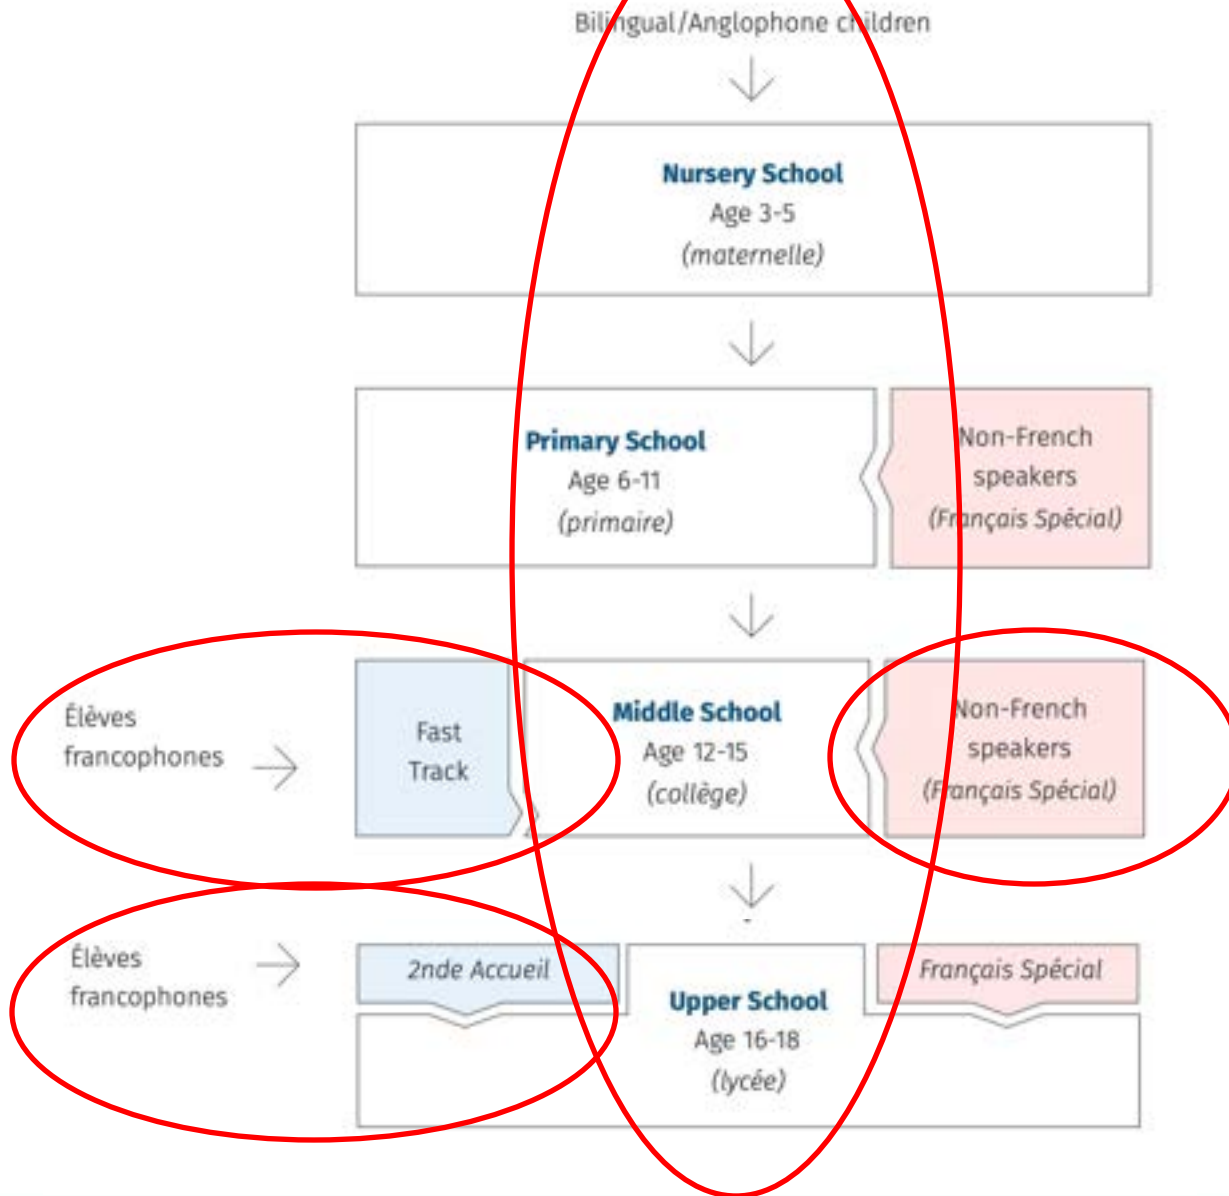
Bilingual/Anglophone children

Nursery School
Age 3-5
(maternelle)

Primary School
Age 6-11
(primaire)

Non-French speakers
(Français Spécial)

Élèves francophones

Fast Track

Middle School
Age 12-15
(collège)

Non-French speakers
(Français Spécial)

Élèves francophones

2nde Accueil

Upper School
Age 16-18
(lycée)

Français Spécial